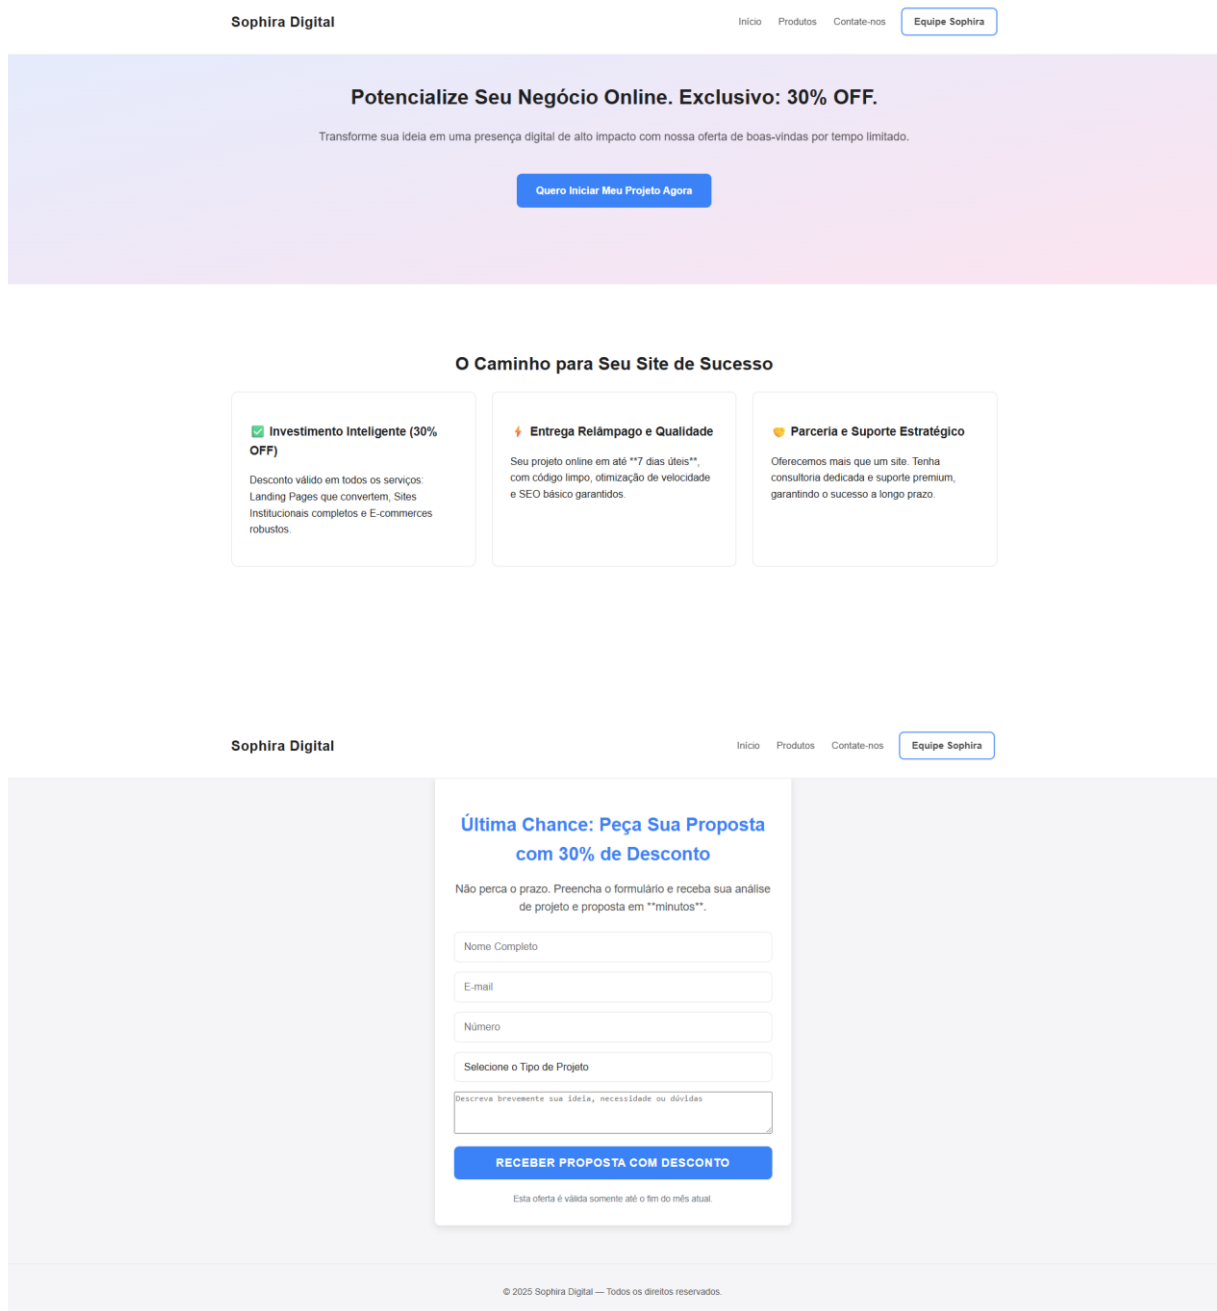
Sophira Digital

Início Produtos Contate-nos Equipe Sophira

Potencialize Seu Negócio Online. Exclusivo: 30% OFF.

Transforme sua ideia em uma presença digital de alto impacto com nossa oferta de boas-vindas por tempo limitado.

Quero Iniciar Meu Projeto Agora

O Caminho para Seu Site de Sucesso

✅ Investimento Inteligente (30% OFF)

Desconto válido em todos os serviços: Landing Pages que convertem, Sites Institucionais completos e E-commerces robustos.

⚡ Entrega Relâmpago e Qualidade

Seu projeto online em até **7 dias úteis**, com código limpo, otimização de velocidade e SEO básico garantidos.

🤝 Parceria e Suporte Estratégico

Oferecemos mais que um site. Tenha consultoria dedicada e suporte premium, garantindo o sucesso a longo prazo.

Sophira Digital

Início Produtos Contate-nos Equipe Sophira

Última Chance: Peça Sua Proposta com 30% de Desconto

Não perca o prazo. Preencha o formulário e receba sua análise de projeto e proposta em **minutos**.

Nome Completo

E-mail

Número

Selecione o Tipo de Projeto

Descreva brevemente sua ideia, necessidade ou dúvidas

RECEBER PROPOSTA COM DESCONTO

Esta oferta é válida somente até o fim do mês atual.

© 2025 Sophira Digital — Todos os direitos reservados.